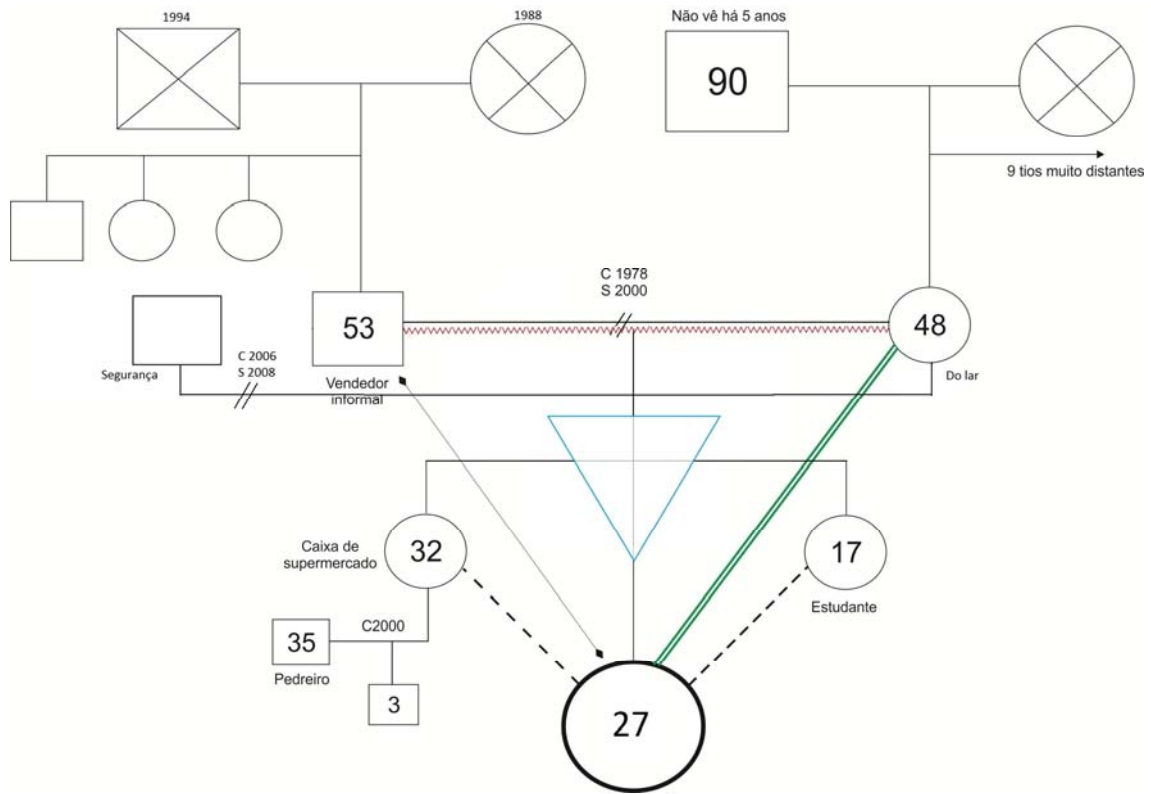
1994

1988

Não vê há 5 anos

90

9 tios muito distantes

C 1978
S 2000

53

48

Segurança

C 2006
S 2008

Vendedor informal

Do lar

Caixa de supermercado

32

17

Estudante

35

C2000

Pedreiro

3

27